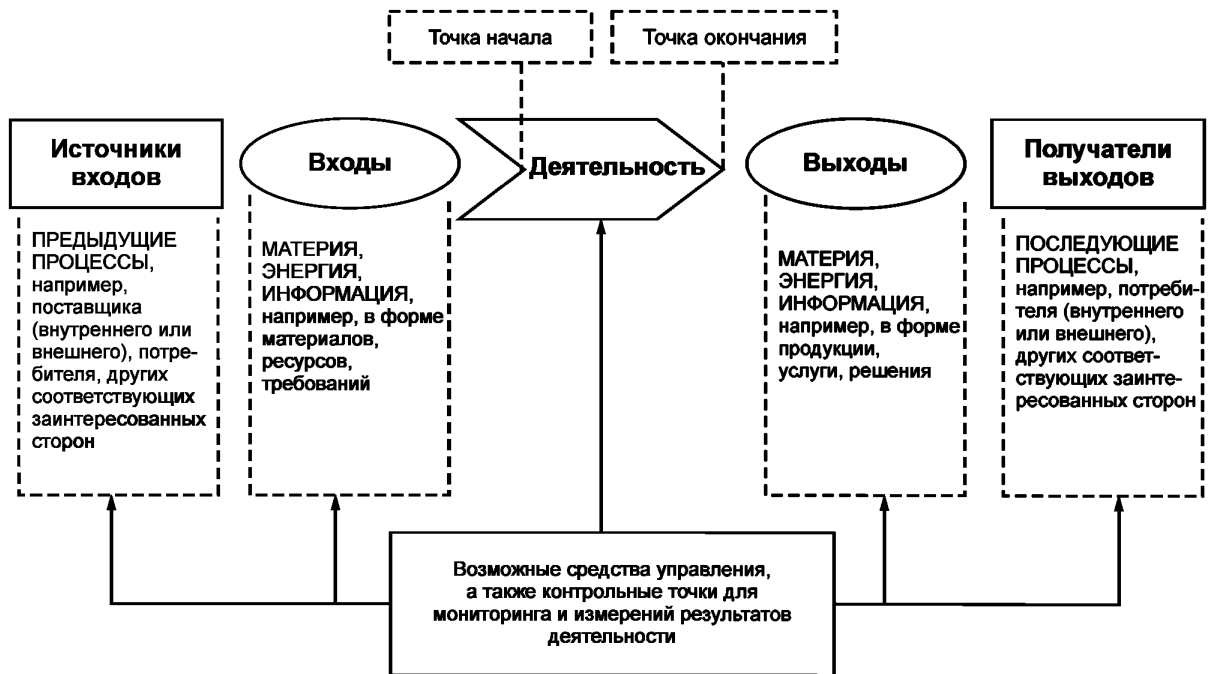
Точка начала

Точка окончания

Источники входов

ПРЕДЫДУЩИЕ ПРОЦЕССЫ, например, поставщика (внутреннего или внешнего), потребителя, других соответствующих заинтересованных сторон

Входы

МАТЕРИЯ, ЭНЕРГИЯ, ИНФОРМАЦИЯ, например, в форме материалов, ресурсов, требований

Деятельность

Выходы

МАТЕРИЯ, ЭНЕРГИЯ, ИНФОРМАЦИЯ, например, в форме продукции, услуги, решения

Получатели выходов

ПОСЛЕДУЮЩИЕ ПРОЦЕССЫ, например, потребителя (внутреннего или внешнего), других соответствующих заинтересованных сторон

Возможные средства управления, а также контрольные точки для мониторинга и измерений результатов деятельности